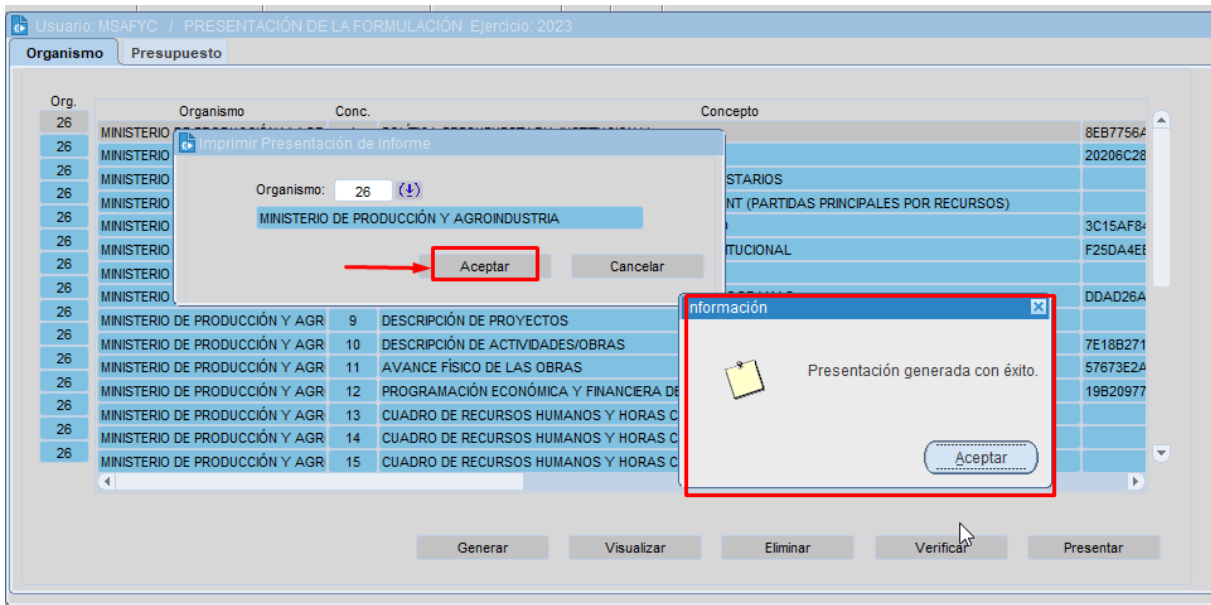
Usuario: MSAFYC / PRESENTACIÓN DE LA FORMULACIÓN Ejercicio: 2023

Organismo | Presupuesto

| Org. | Organismo | Conc. | Concepto | |
|---|---|---|---|---|
| 26 | MINISTERIO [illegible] | | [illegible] | 8EB7756A |
| 26 | MINISTERIO | | | 20206C28 |
| 26 | MINISTERIO | | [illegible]STARIOS | |
| 26 | MINISTERIO | | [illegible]NT (PARTIDAS PRINCIPALES POR RECURSOS) | |
| 26 | MINISTERIO | | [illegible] | 3C15AF84 |
| 26 | MINISTERIO | | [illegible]TUCIONAL | F25DA4EE |
| 26 | MINISTERIO | | | |
| 26 | MINISTERIO | | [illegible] | DDAD26A |
| 26 | MINISTERIO DE PRODUCCIÓN Y AGR | 9 | DESCRIPCIÓN DE PROYECTOS | |
| 26 | MINISTERIO DE PRODUCCIÓN Y AGR | 10 | DESCRIPCIÓN DE ACTIVIDADES/OBRAS | 7E18B271 |
| 26 | MINISTERIO DE PRODUCCIÓN Y AGR | 11 | AVANCE FÍSICO DE LAS OBRAS | 57673E2A |
| 26 | MINISTERIO DE PRODUCCIÓN Y AGR | 12 | PROGRAMACIÓN ECONÓMICA Y FINANCIERA DE | 19B20977 |
| 26 | MINISTERIO DE PRODUCCIÓN Y AGR | 13 | CUADRO DE RECURSOS HUMANOS Y HORAS C | |
| 26 | MINISTERIO DE PRODUCCIÓN Y AGR | 14 | CUADRO DE RECURSOS HUMANOS Y HORAS C | |
| 26 | MINISTERIO DE PRODUCCIÓN Y AGR | 15 | CUADRO DE RECURSOS HUMANOS Y HORAS C | |

Imprimir Presentación de Informe
Organismo: 26
MINISTERIO DE PRODUCCIÓN Y AGROINDUSTRIA
Aceptar
Cancelar

Información
Presentación generada con éxito.
Aceptar

Generar
Visualizar
Eliminar
Verificar
Presentar